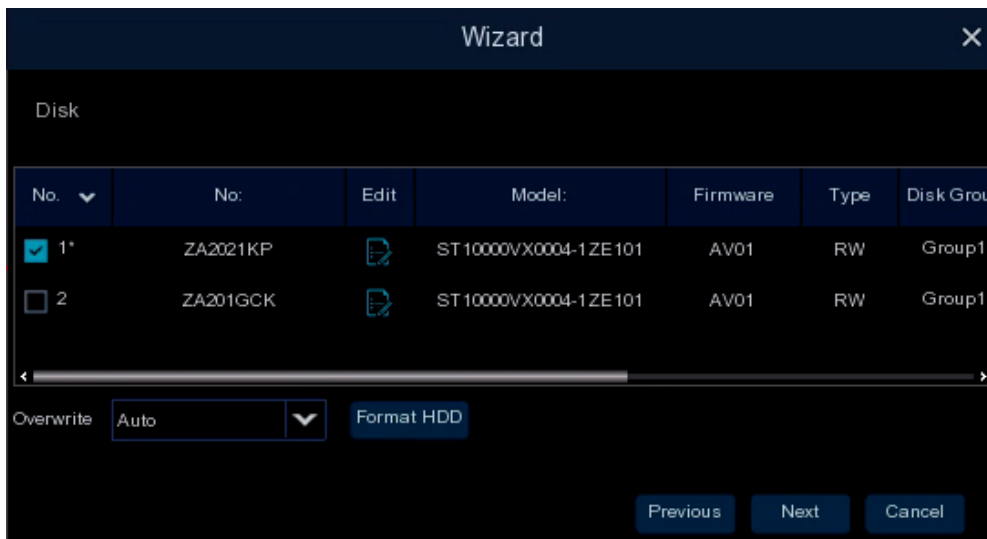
Wizard

Disk

| No. | No: | Edit | Model: | Firmware | Type | Disk Grou |
|---|---|---|---|---|---|---|
| 1* | ZA2021KP | | ST10000VX0004-1ZE101 | AV01 | RW | Group1 |
| 2 | ZA201GCK | | ST10000VX0004-1ZE101 | AV01 | RW | Group1 |

Overwrite Auto

Format HDD

Previous Next Cancel